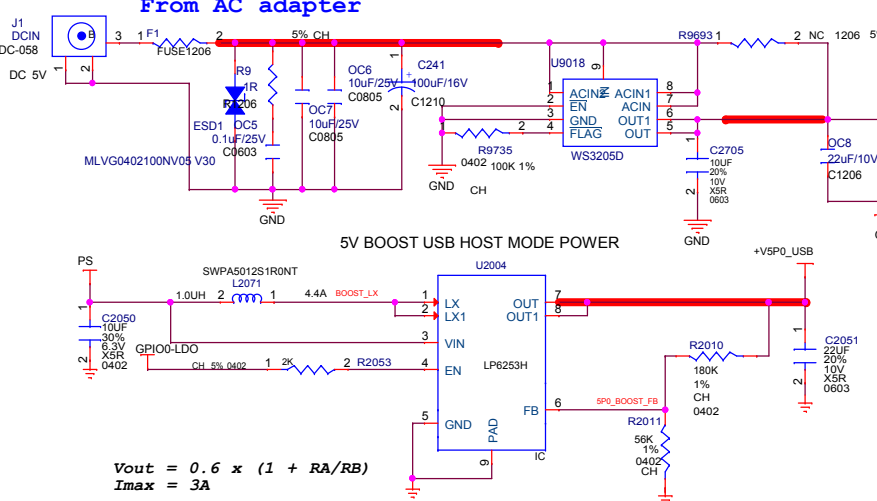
From AC adapter

J1
DCIN
DC-058
DC 5V
3 1 F1 2
FUSE1206
5% CH
R9
1R
R1206
ESD1
MLVG0402100NV05 V30
DC5
0.1uF/25V
C0603
OC6
10uF/25V
C0805
OC7
10uF/25V
C0805
C241
100uF/16V
C1210
GND
U9018
9
ACIN2
EN
GND
FLAG
ACIN1
ACIN
OUT1
OUT
WS3205D
2 3 4 8 7 6 5
R9735
0402 100K 1%
GND CH
R9693 1 2 NC 1206
C2705
10UF
20%
10V
X5R
0603
GND
OC8
22uF/10V
C1206

5V BOOST USB HOST MODE POWER

PS
SWPA5012S1R0NT
L2071
1.0UH 2 1 4.4A BOOST_LX
U2004
LX
LX1
VIN
EN
GND
PAD
OUT
OUT1
FB
LP6253H
IC
1 2 3 4 5 9 7 8 6
C2050
10UF
30%
6.3V
X5R
0402
GPIO0-LDO
CH 5% 0402 1 2K 2 R2053
+V5P0_USB
C2051
22UF
20%
10V
X5R
0603
R2010
180K
1%
CH
0402
5P0_BOOST_FB
R2011
56K
1%
0402
CH

Vout = 0.6 x (1 + RA/RB)
Imax = 3A